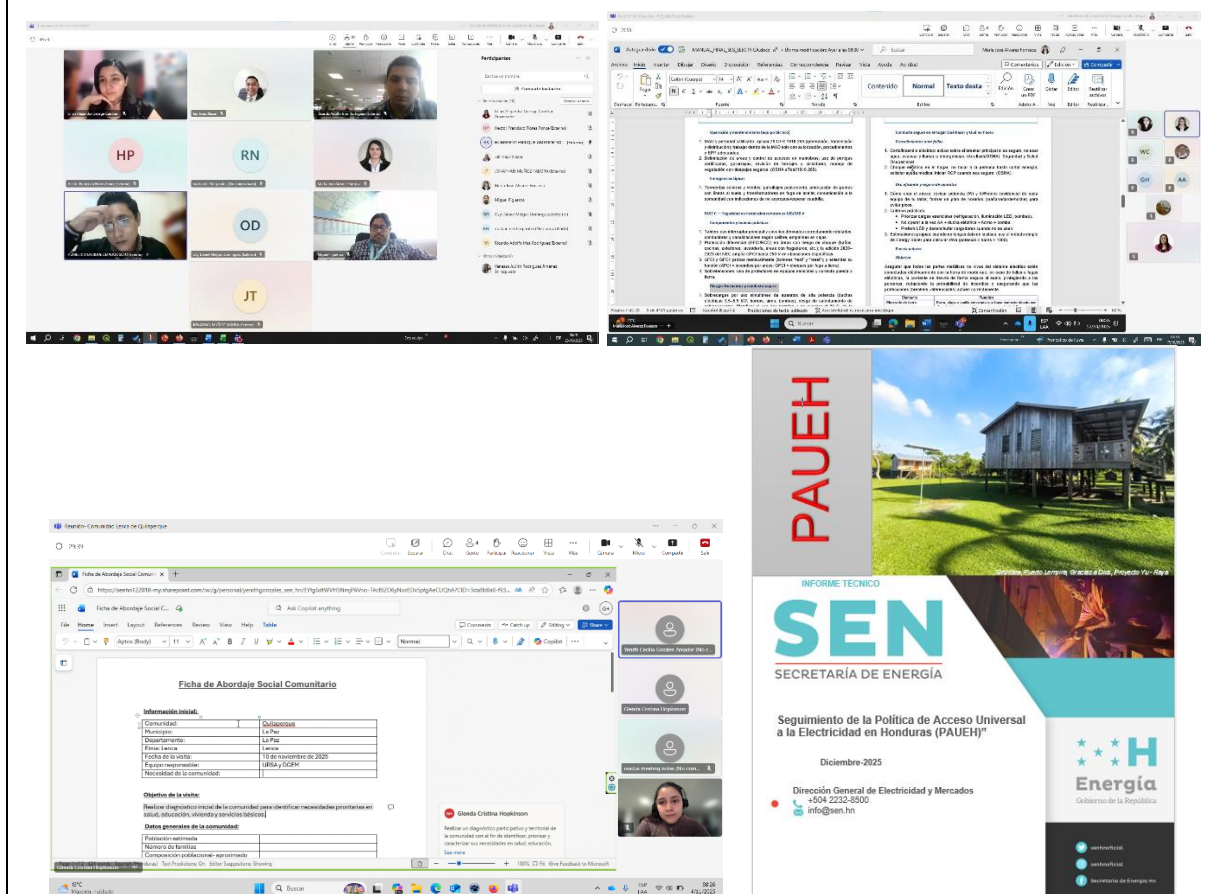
Participantes

HP

RN

OD

JT

Contenido

Normal

Texto destacado

Buscar

PAUEH

INFORME TÉCNICO

SEN

SECRETARÍA DE ENERGÍA

Seguimiento de la Política de Acceso Universal a la Electricidad en Honduras (PAUEH)"

Diciembre-2025

Dirección General de Electricidad y Mercados
+504 2232-8500
info@sen.hn

Energía
Gobierno de la República

senhnoficial
senhnoficial
Secretaría de Energía hn

Reunión- Comunidad Lenca de Quilaperque

Fichas de Abordaje Social Comunitario

Ask Copilot anything

File Home Insert Layout References Review View Help Table

Aptos (Body) 11 Normal

Comments Catch up Editing Share

Fichas de Abordaje Social Comunitario

Información inicial:

| Comunidad: | Quilaperque |
|---|---|
| Municipio: | La Paz |
| Departamento: | La Paz |
| Etnia: | Lenca |
| Fecha de la visita: | 10 de noviembre de 2025 |
| Equipo responsable: | UBSA y DGEM |
| Necesidad de la comunidad: | |

Objetivo de la visita:

Realizar diagnóstico inicial de la comunidad para identificar necesidades prioritarias en salud, educación, vivienda y servicios básicos.

Datos generales de la comunidad:

| Población estimada | |
|---|---|
| Número de familias | |
| Composición poblacional- aproximado | |

Glenda Cristina Hopkinson

Realizar un diagnóstico participativo y territorial de la comunidad con el fin de identificar, priorizar y caracterizar sus necesidades en salud, educación,

See more

Glenda Cristina Hopkinson

Buscar